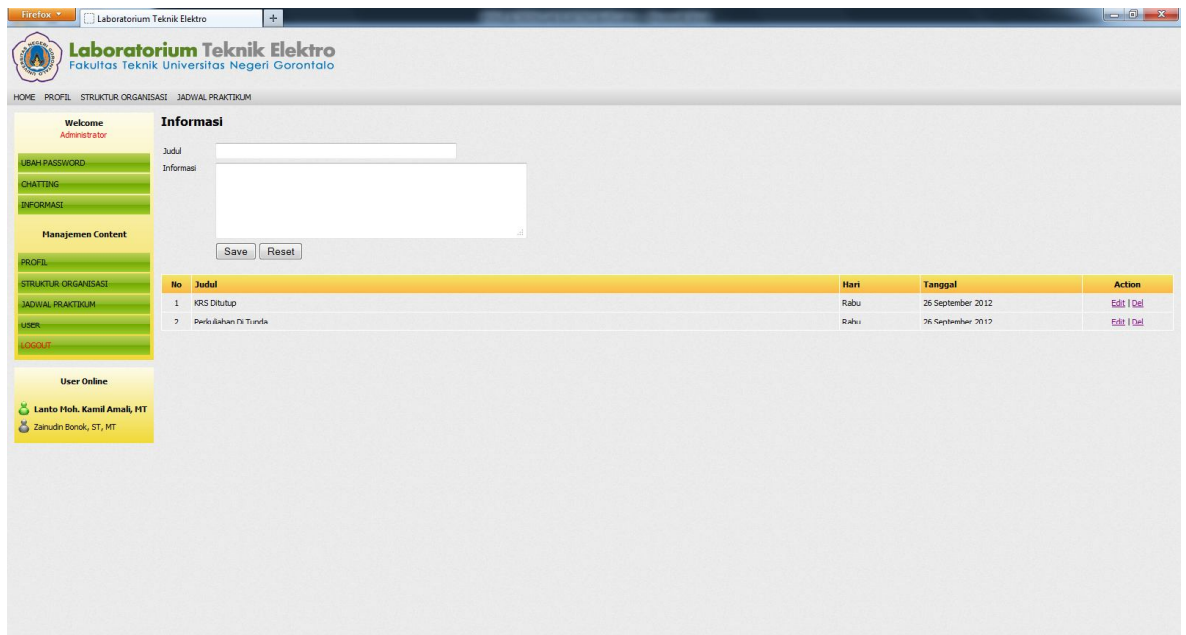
Firefox
Laboratorium Teknik Elektro
+

Laboratorium Teknik Elektro
Fakultas Teknik Universitas Negeri Gorontalo

HOME PROFIL STRUKTUR ORGANISASI JADWAL PRAKTIKUM

Welcome
Administrator

UBAH PASSWORD
CHATTING
INFORMASI

Manajemen Content

PROFIL
STRUKTUR ORGANISASI
JADWAL PRAKTIKUM
USER
LOGOUT

User Online

Lanto Moh. Kamil Amali, MT
Zainudin Bonok, ST, MT

Informasi

Judul
Informasi

Save Reset

| No | Judul | Hari | Tanggal | Action |
|---|---|---|---|---|
| 1 | KRS Ditutup | Rabu | 26 September 2012 | Edit \| Del |
| 2 | Perkuliahan Di Tunda | Rabu | 26 September 2012 | Edit \| Del |